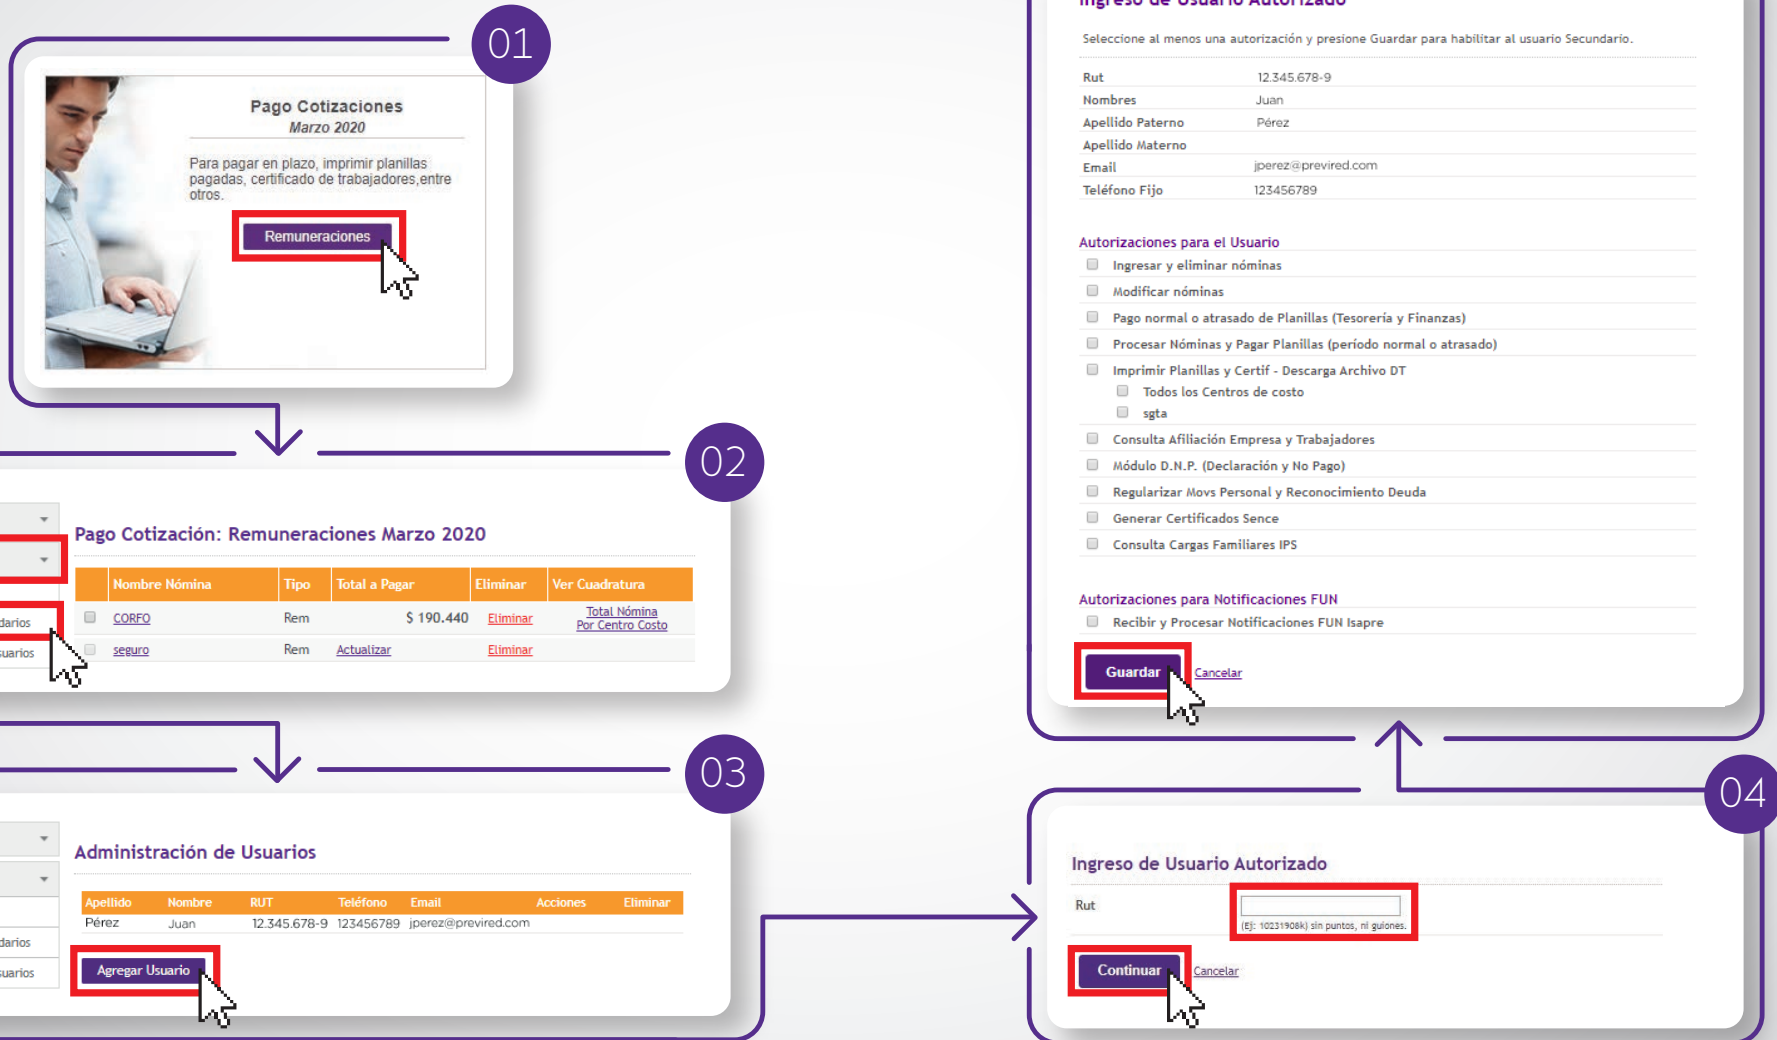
01

Pago Cotizaciones
Marzo 2020

Para pagar en plazo, imprimir planillas pagadas, certificado de trabajadores,entre otros.

Remuneraciones

02

Pago Cotización: Remuneraciones Marzo 2020

darios
suarios

| Nombre Nómina | Tipo | Total a Pagar | Eliminar | Ver Cuadratura |
|---|---|---|---|---|
| CORFO | Rem | $ 190.440 | Eliminar | Total Nómina Por Centro Costo |
| seguro | Rem | Actualizar | Eliminar | |

03

Administración de Usuarios

darios
suarios

| Apellido | Nombre | RUT | Teléfono | Email | Acciones | Eliminar |
|---|---|---|---|---|---|---|
| Pérez | Juan | 12.345.678-9 | 123456789 | jperez@previred.com | | |

Agregar Usuario

04

Ingreso de Usuario Autorizado

Rut
(Ej: 10231908k) sin puntos, ni guiones.

Continuar Cancelar

Ingreso de Usuario Autorizado

Seleccione al menos una autorización y presione Guardar para habilitar al usuario Secundario.

| | |
|---|---|
| Rut | 12.345.678-9 |
| Nombres | Juan |
| Apellido Paterno | Pérez |
| Apellido Materno | |
| Email | jperez@previred.com |
| Teléfono Fijo | 123456789 |

Autorizaciones para el Usuario
Ingresar y eliminar nóminas
Modificar nóminas
Pago normal o atrasado de Planillas (Tesorería y Finanzas)
Procesar Nóminas y Pagar Planillas (período normal o atrasado)
Imprimir Planillas y Certif - Descarga Archivo DT
Todos los Centros de costo
sgta
Consulta Afiliación Empresa y Trabajadores
Módulo D.N.P. (Declaración y No Pago)
Regularizar Movs Personal y Reconocimiento Deuda
Generar Certificados Sence
Consulta Cargas Familiares IPS

Autorizaciones para Notificaciones FUN
Recibir y Procesar Notificaciones FUN Isapre

Guardar Cancelar